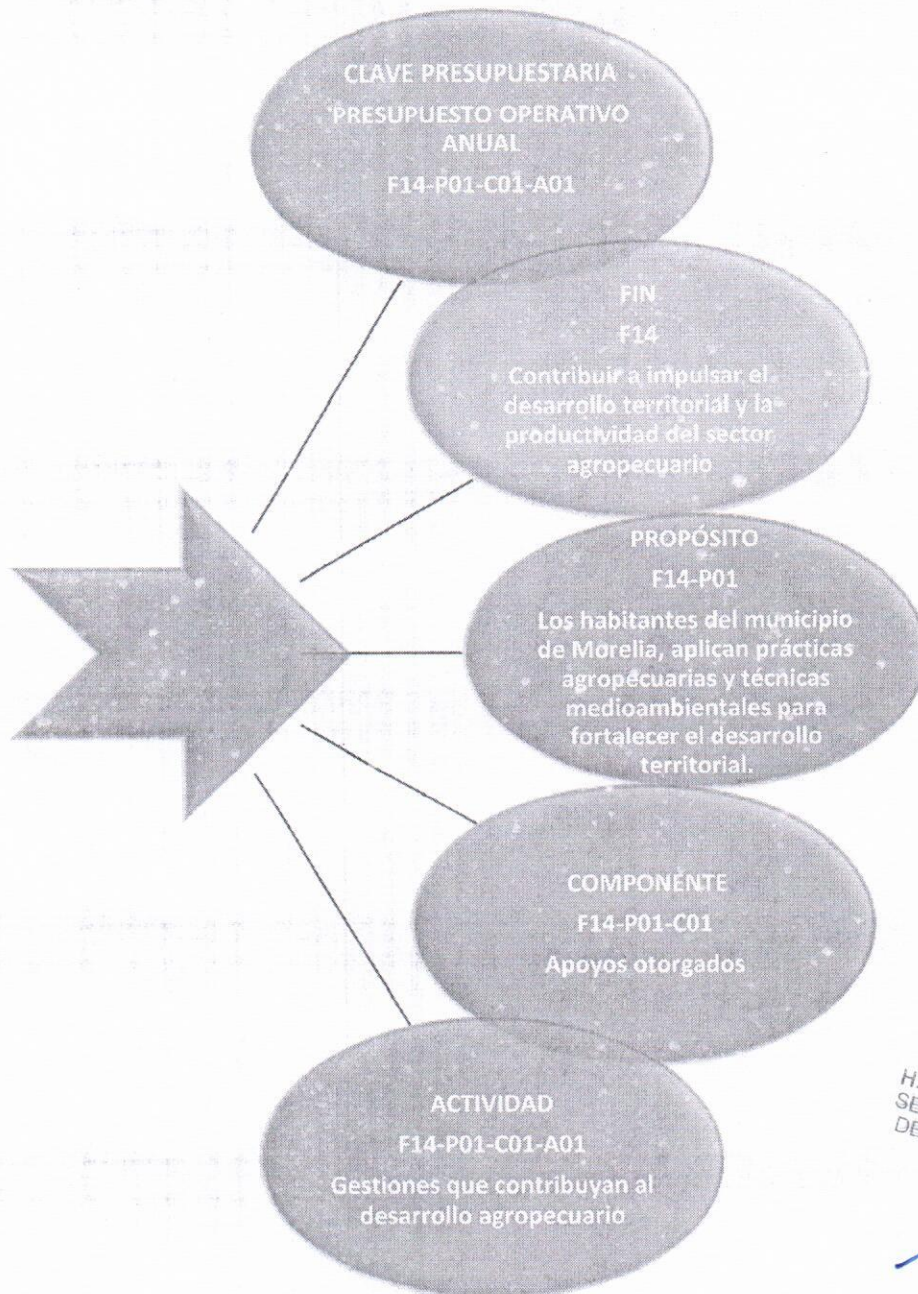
CLAVE PRESUPUESTARIA
PRESUPUESTO OPERATIVO ANUAL
F14-P01-C01-A01

FIN
F14
Contribuir a impulsar el desarrollo territorial y la productividad del sector agropecuario

PROPÓSITO
F14-P01
Los habitantes del municipio de Morelia, aplican prácticas agropecuarias y técnicas medioambientales para fortalecer el desarrollo territorial.

COMPONENTE
F14-P01-C01
Apoyos otorgados

ACTIVIDAD
F14-P01-C01-A01
Gestiones que contribuyan al desarrollo agropecuario

H.
SE
DE